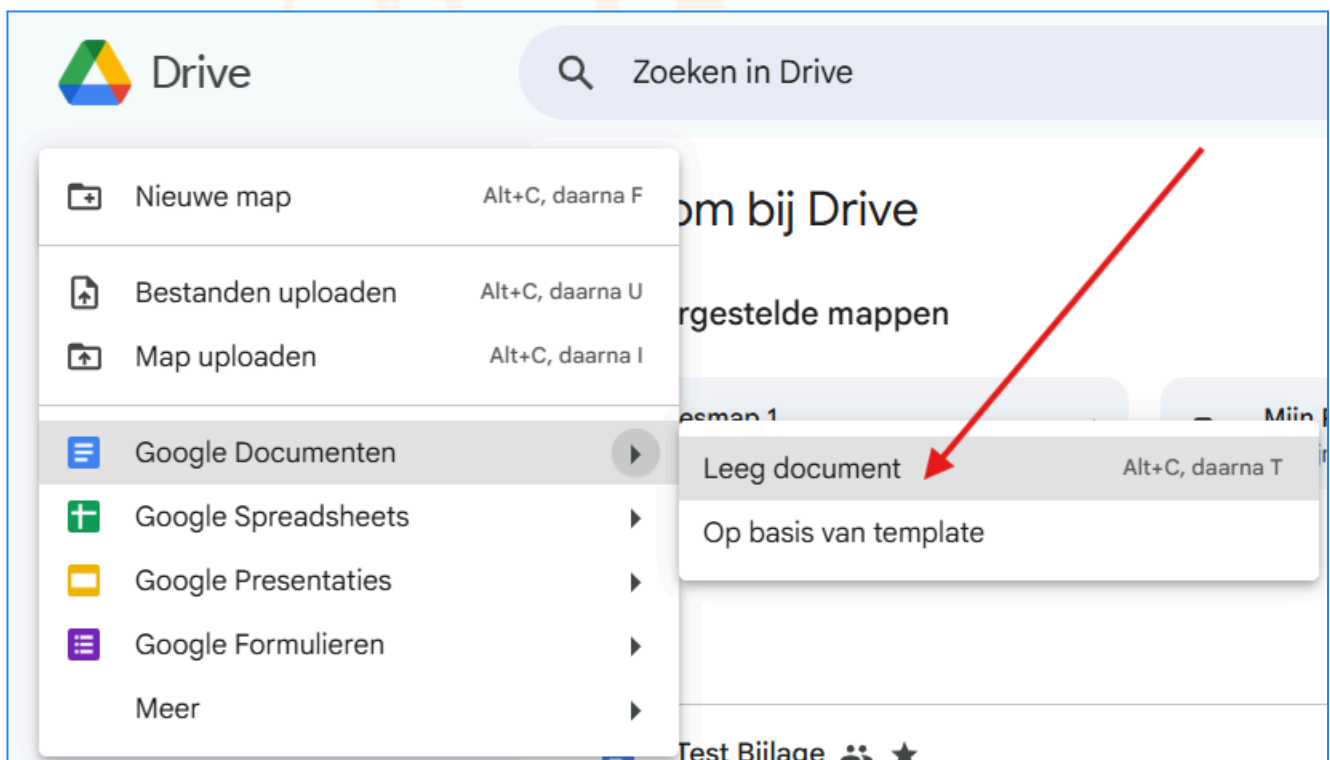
Drive

Zoeken in Drive

Nieuwe map Alt+C, daarna F

Bestanden uploaden Alt+C, daarna U

Map uploaden Alt+C, daarna I

Google Documenten

Google Spreadsheets

Google Presentaties

Google Formulieren

Meer

om bij Drive

rgestelde mappen

esmap 1

Mijn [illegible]

Leeg document Alt+C, daarna T

Op basis van template

Test Bijlage